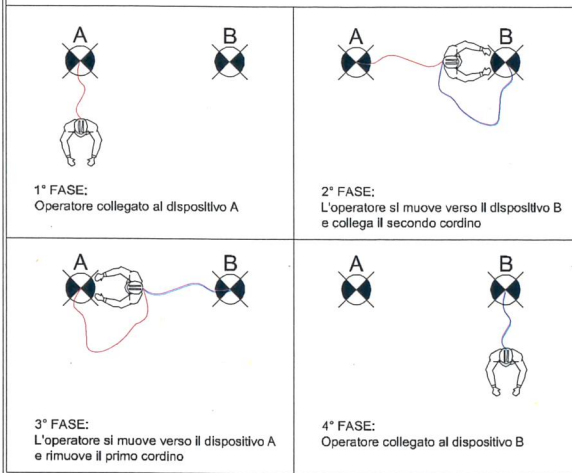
| A B 1° FASE: Operatore collegato al dispositivo A | A B 2° FASE: L'operatore si muove verso il dispositivo B e collega il secondo cordino |
|---|---|
| A B 3° FASE: L'operatore si muove verso il dispositivo A e rimuove il primo cordino | A B 4° FASE: Operatore collegato al dispositivo B |